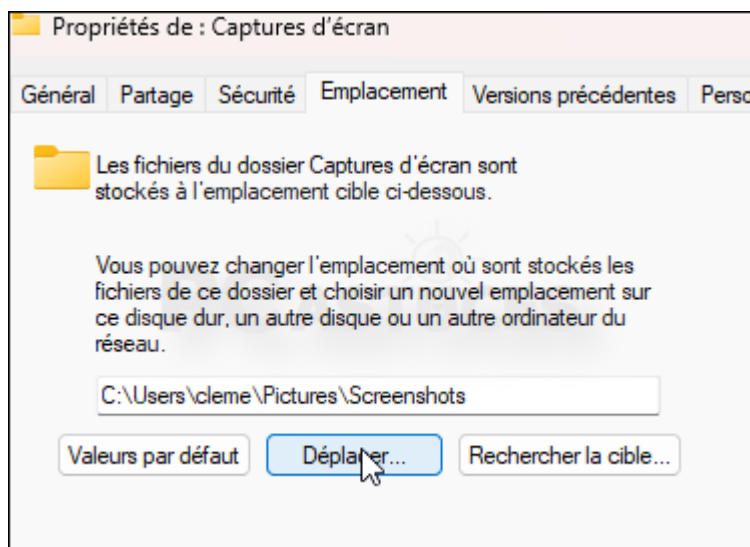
Propriétés de : Captures d'écran

Général | Partage | Sécurité | Emplacement | Versions précédentes | Perso

Les fichiers du dossier Captures d'écran sont stockés à l'emplacement cible ci-dessous.

Vous pouvez changer l'emplacement où sont stockés les fichiers de ce dossier et choisir un nouvel emplacement sur ce disque dur, un autre disque ou un autre ordinateur du réseau.

C:\Users\cleme\Pictures\Screenshots

Valeurs par défaut | Déplacer... | Rechercher la cible...